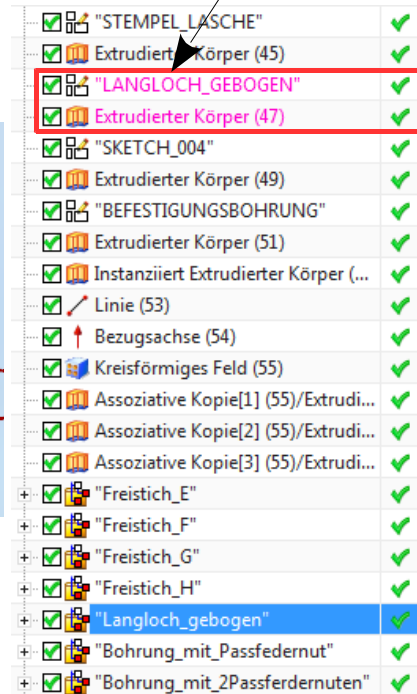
"STEMPEL_LASCHE"
Extrudierter Körper (45)
"LANGLOCH_GEBOGEN"
Extrudierter Körper (47)
"SKETCH_004"
Extrudierter Körper (49)
"BEFESTIGUNGSBOHRUNG"
Extrudierter Körper (51)
Instanziiert Extrudierter Körper (...
Linie (53)
Bezugsachse (54)
Kreisförmiges Feld (55)
Assoziative Kopie[1] (55)/Extrudi...
Assoziative Kopie[2] (55)/Extrudi...
Assoziative Kopie[3] (55)/Extrudi...
"Freistich_E"
"Freistich_F"
"Freistich_G"
"Freistich_H"
"Langloch_gebogen"
"Bohrung_mit_Passfedernut"
"Bohrung_mit_2Passferdernuten"